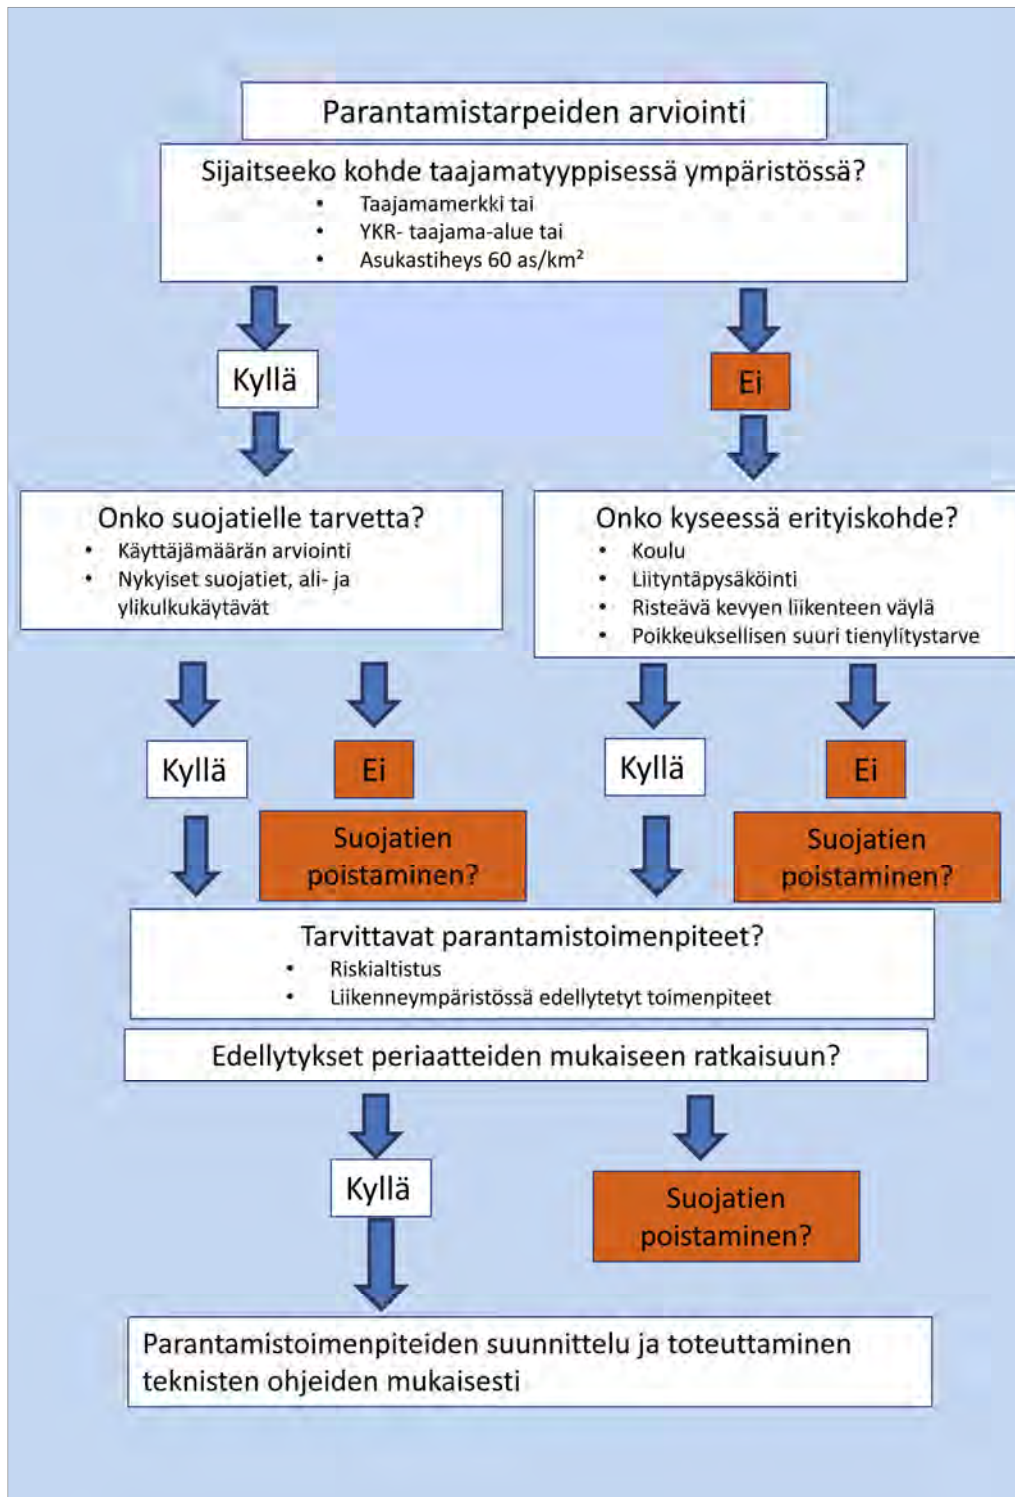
Parantamistarpeiden arviointi

Sijaitseeko kohde taajamatyyppisessä ympäristössä?
• Taajamamerkki tai
• YKR- taajama-alue tai
• Asukastiheys 60 as/km²

Kyllä

Ei

Onko suojatielle tarvetta?
• Käyttäjämäärän arviointi
• Nykyiset suojatiet, ali- ja ylikulkukäytävät

Onko kyseessä erityiskohde?
• Koulu
• Liityntäpysäköinti
• Risteävä kevyen liikenteen väylä
• Poikkeuksellisen suuri tienylitystarve

Kyllä

Ei

Suojatien poistaminen?

Kyllä

Ei

Suojatien poistaminen?

Tarvittavat parantamistoimenpiteet?
• Riskialtistus
• Liikenneympäristössä edellytetyt toimenpiteet

Edellytykset periaatteiden mukaiseen ratkaisuun?

Kyllä

Suojatien poistaminen?

Parantamistoimenpiteiden suunnittelu ja toteuttaminen teknisten ohjeiden mukaisesti